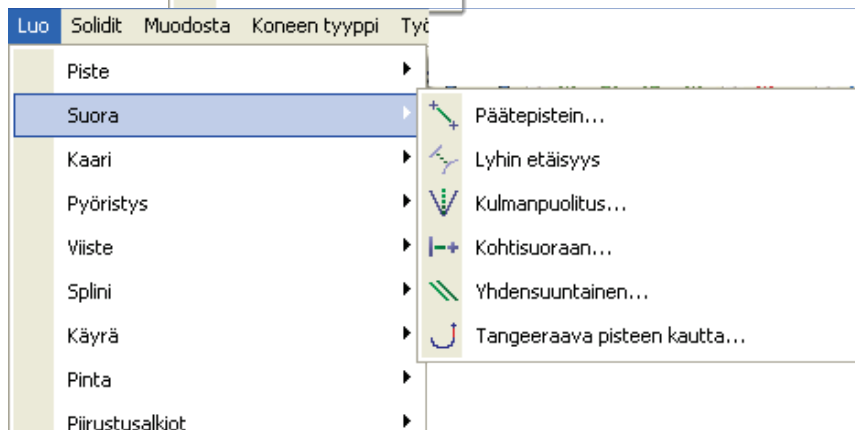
Luo Solidit Muodosta Koneen tyyppi Työ

Piste
Suora
Kaari
Pyöristys
Viiste
Splini
Käyrä
Pinta
Piirustusalkiot

Päätepistein...
Lyhin etäisyys
Kulmanpuolitus...
Kohtisuoraan...
Yhdensuuntainen...
Tangeeraava pisteen kautta...